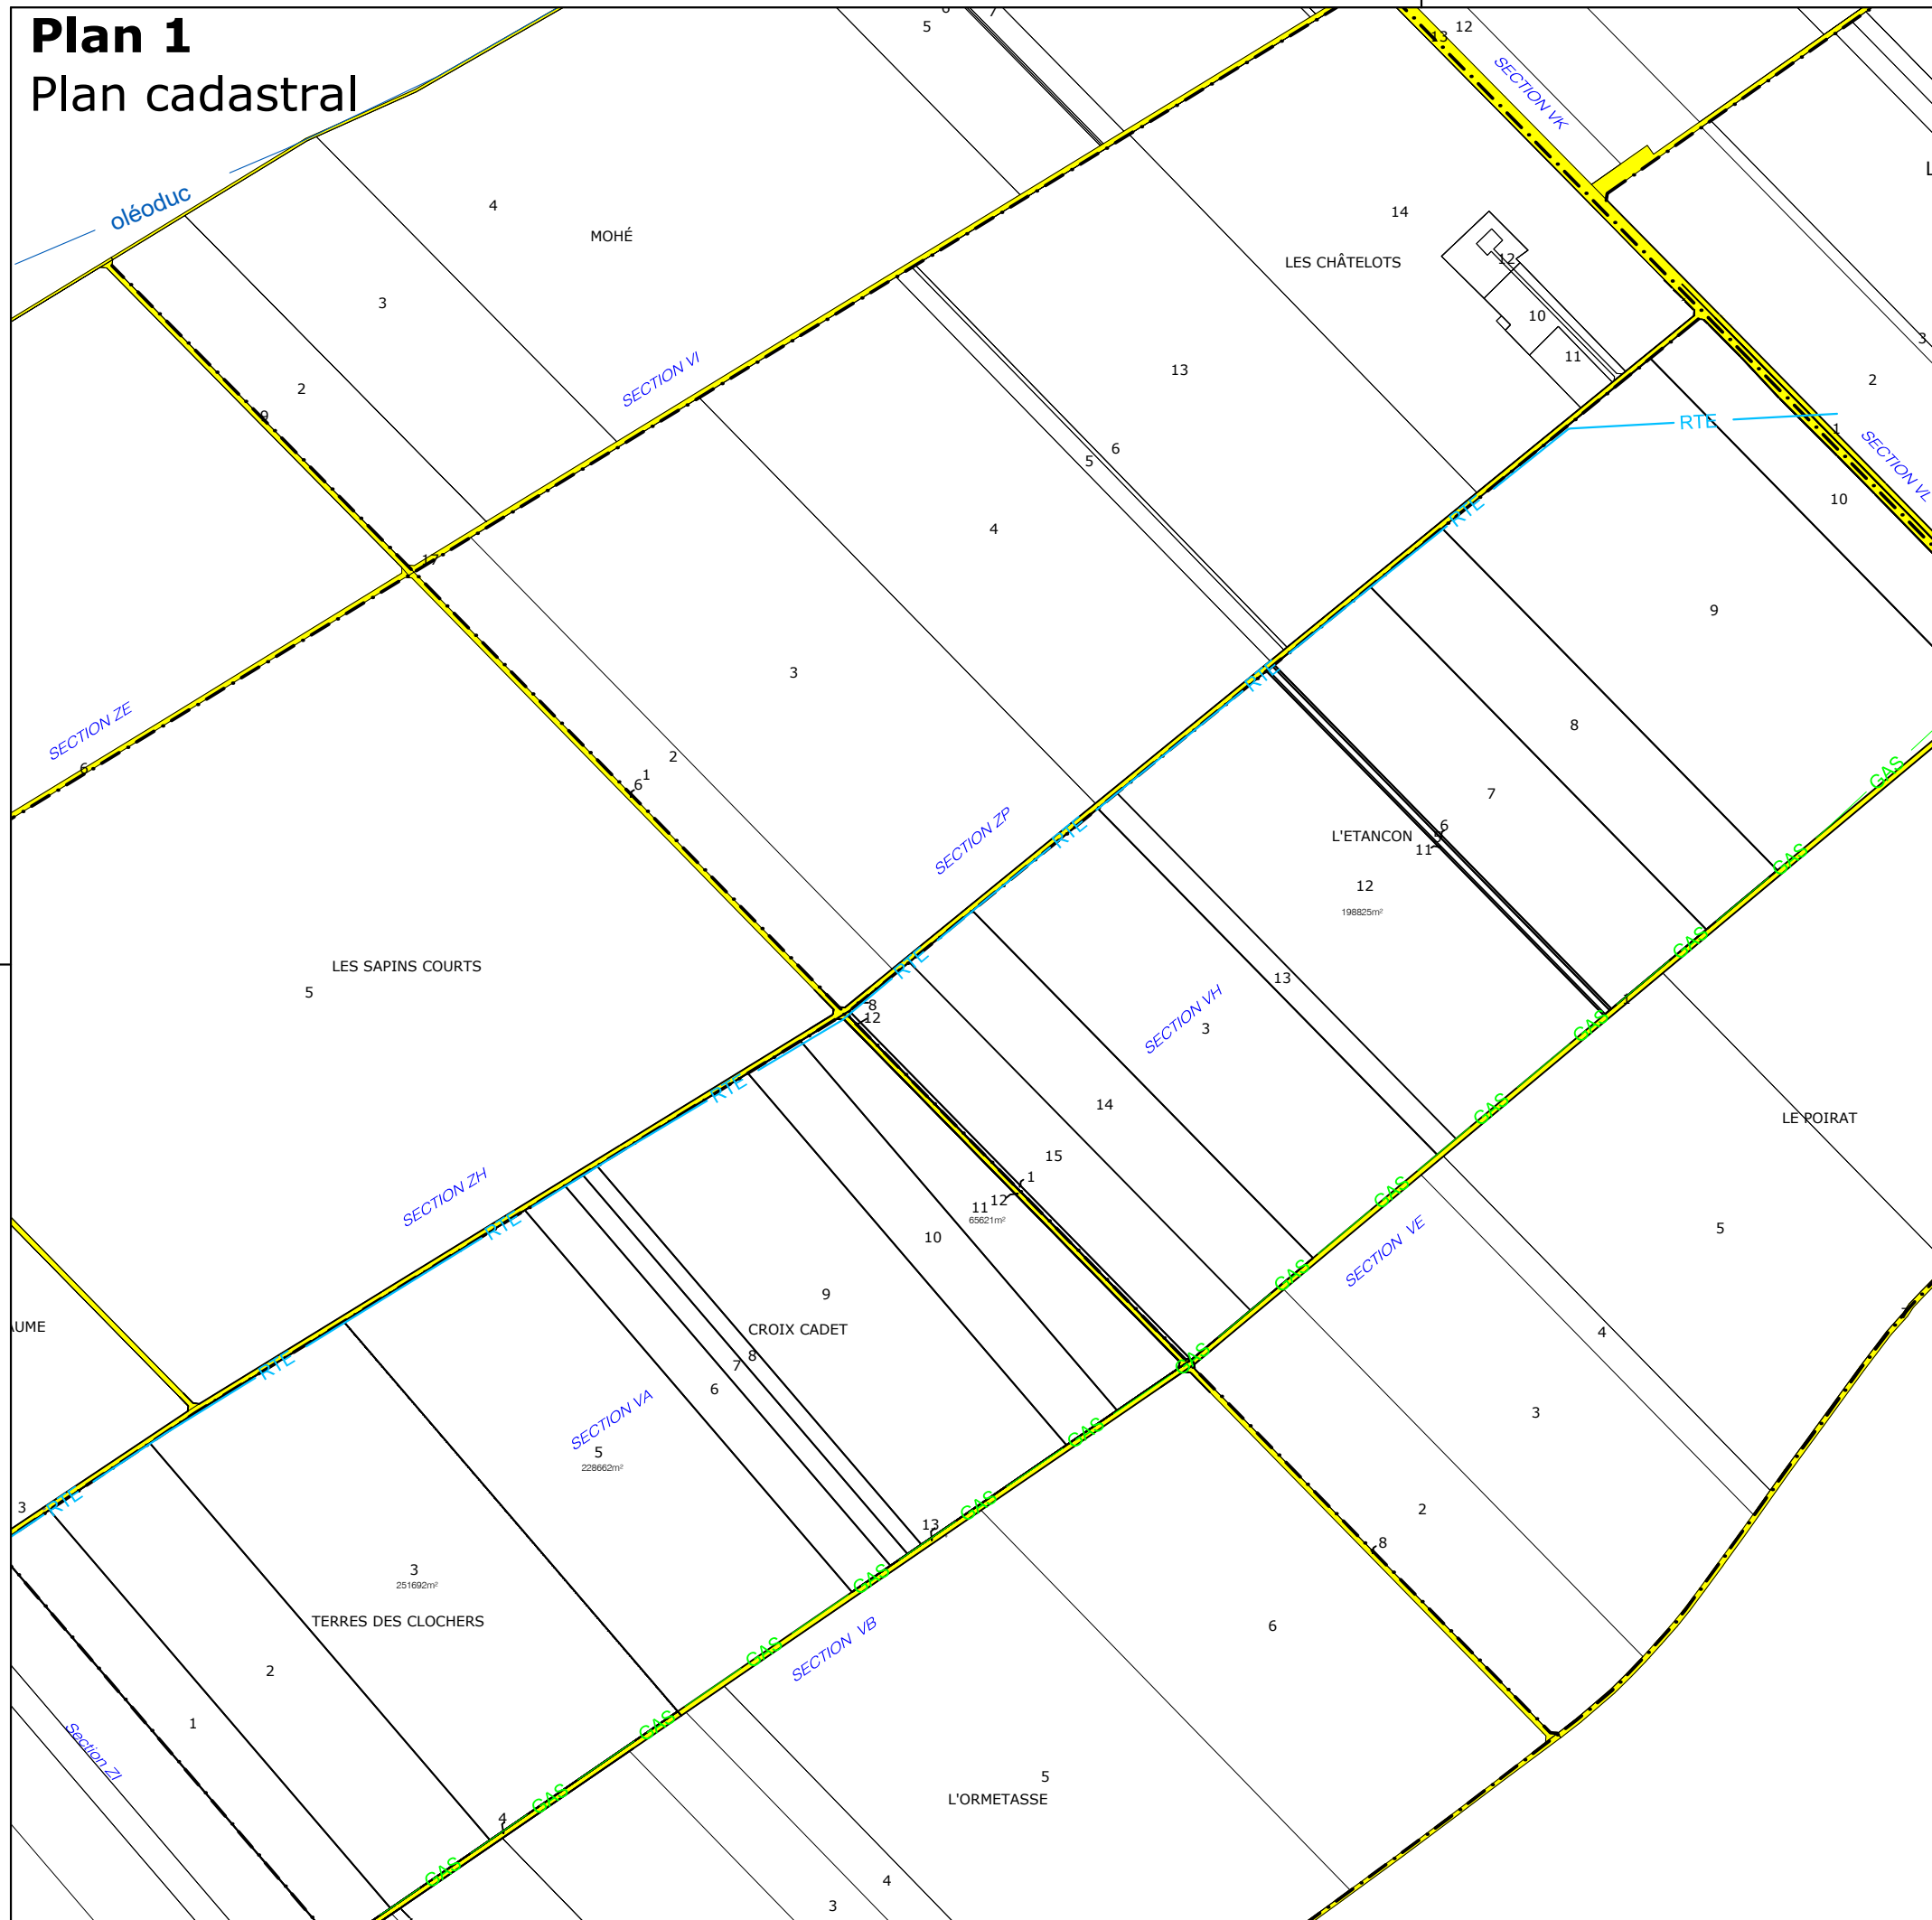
Plan 1
Plan cadastral

oléoduc

5 6 7 12 13

SECTION VK

4
MOHÉ
3
2
9
SECTION VI
14
LES CHÂTELOTS
12
10
11
13
3
2
RTE
1
SECTION VL
10
6
5
4
RTE
9
17
3
SECTION ZE
6
2
1
6
8
7
RTE
GAS
L'ETANCON
6
5
11
12
198825m²
SECTION ZP
RTE
GAS
LES SAPINS COURTS
5
RTE
8
12
13
SECTION VH
3
GAS
RTE
GAS
14
LE POIRAT
15
1
12
11
65621m²
SECTION ZH
RTE
GAS
10
SECTION VE
5
9
GAS
CROIX CADET
UME
RTE
8
7
6
4
GAS
SECTION VA
5
228662m²
3
3
RTE
GAS
13
GAS
2
3
251692m²
8
TERRES DES CLOCHERS
GAS
6
2
SECTION VB
GAS
1
Section ZI
GAS
5
L'ORMETASSE
4
GAS
4
3